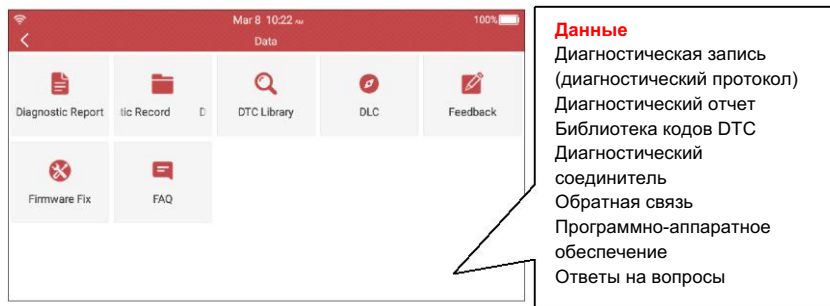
Mar 8 10:22 AM
100%
Data

Diagnostic Report
tic Record D
DTC Library
DLC
Feedback
Firmware Fix
FAQ

Данные
Диагностическая запись (диагностический протокол)
Диагностический отчет
Библиотека кодов DTC
Диагностический соединитель
Обратная связь
Программно-аппаратное обеспечение
Ответы на вопросы